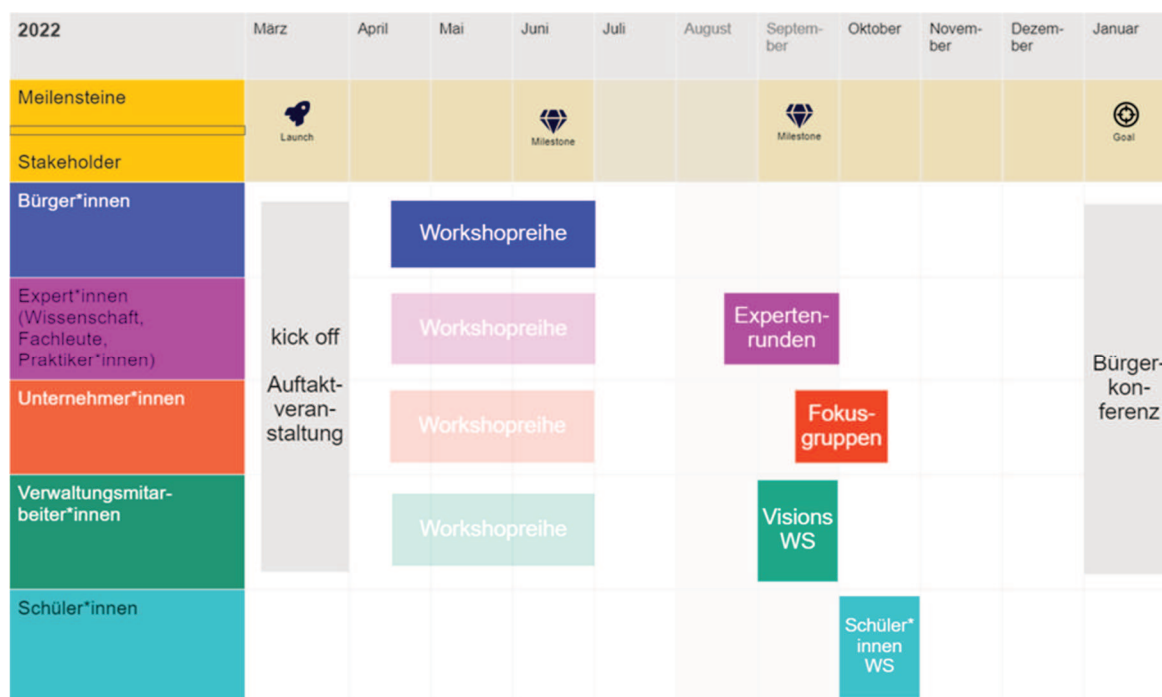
| 2022 | März | April | Mai | Juni | Juli | August | September | Oktober | November | Dezember | Januar |
|---|---|---|---|---|---|---|---|---|---|---|---|
| Meilensteine / Stakeholder | Launch | | | Milestone | | | Milestone | | | | Goal |
| Bürger*innen | kick off Auftaktveranstaltung | Workshopreihe | | | | | | | | | Bürgerkonferenz |
| Expert*innen (Wissenschaft, Fachleute, Praktiker*innen) | | Workshopreihe | | | | Expertenrunden | | | | | |
| Unternehmer*innen | | Workshopreihe | | | | | Fokusgruppen | | | | |
| Verwaltungsmitarbeiter*innen | | Workshopreihe | | | | | Visions WS | | | | |
| Schüler*innen | | | | | | | | Schüler*innen WS | | | |